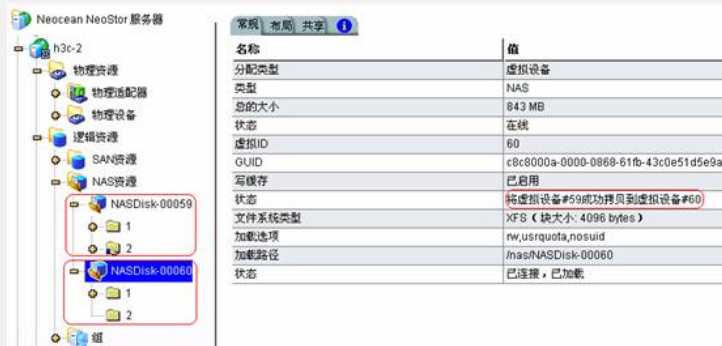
Neocean NeoStor 服务器
h3c-2
物理资源
物理适配器
物理设备
逻辑资源
SAN资源
NAS资源
NASDisk-00059
1
2
NASDisk-00060
1
2
组

常规 布局 共享

| 名称 | 值 |
|---|---|
| 分配类型 | 虚拟设备 |
| 类型 | NAS |
| 总的大小 | 843 MB |
| 状态 | 在线 |
| 虚拟ID | 60 |
| GUID | c8c8000a-0000-0868-61fb-43c0e51d5e9a |
| 写缓存 | 已启用 |
| 状态 | 将虚拟设备#59成功拷贝到虚拟设备#60 |
| 文件系统类型 | XFS（块大小: 4096 bytes） |
| 加载选项 | rw,usrquota,nosuid |
| 加载路径 | /nas/NASDisk-00060 |
| 状态 | 已连接，已加载 |